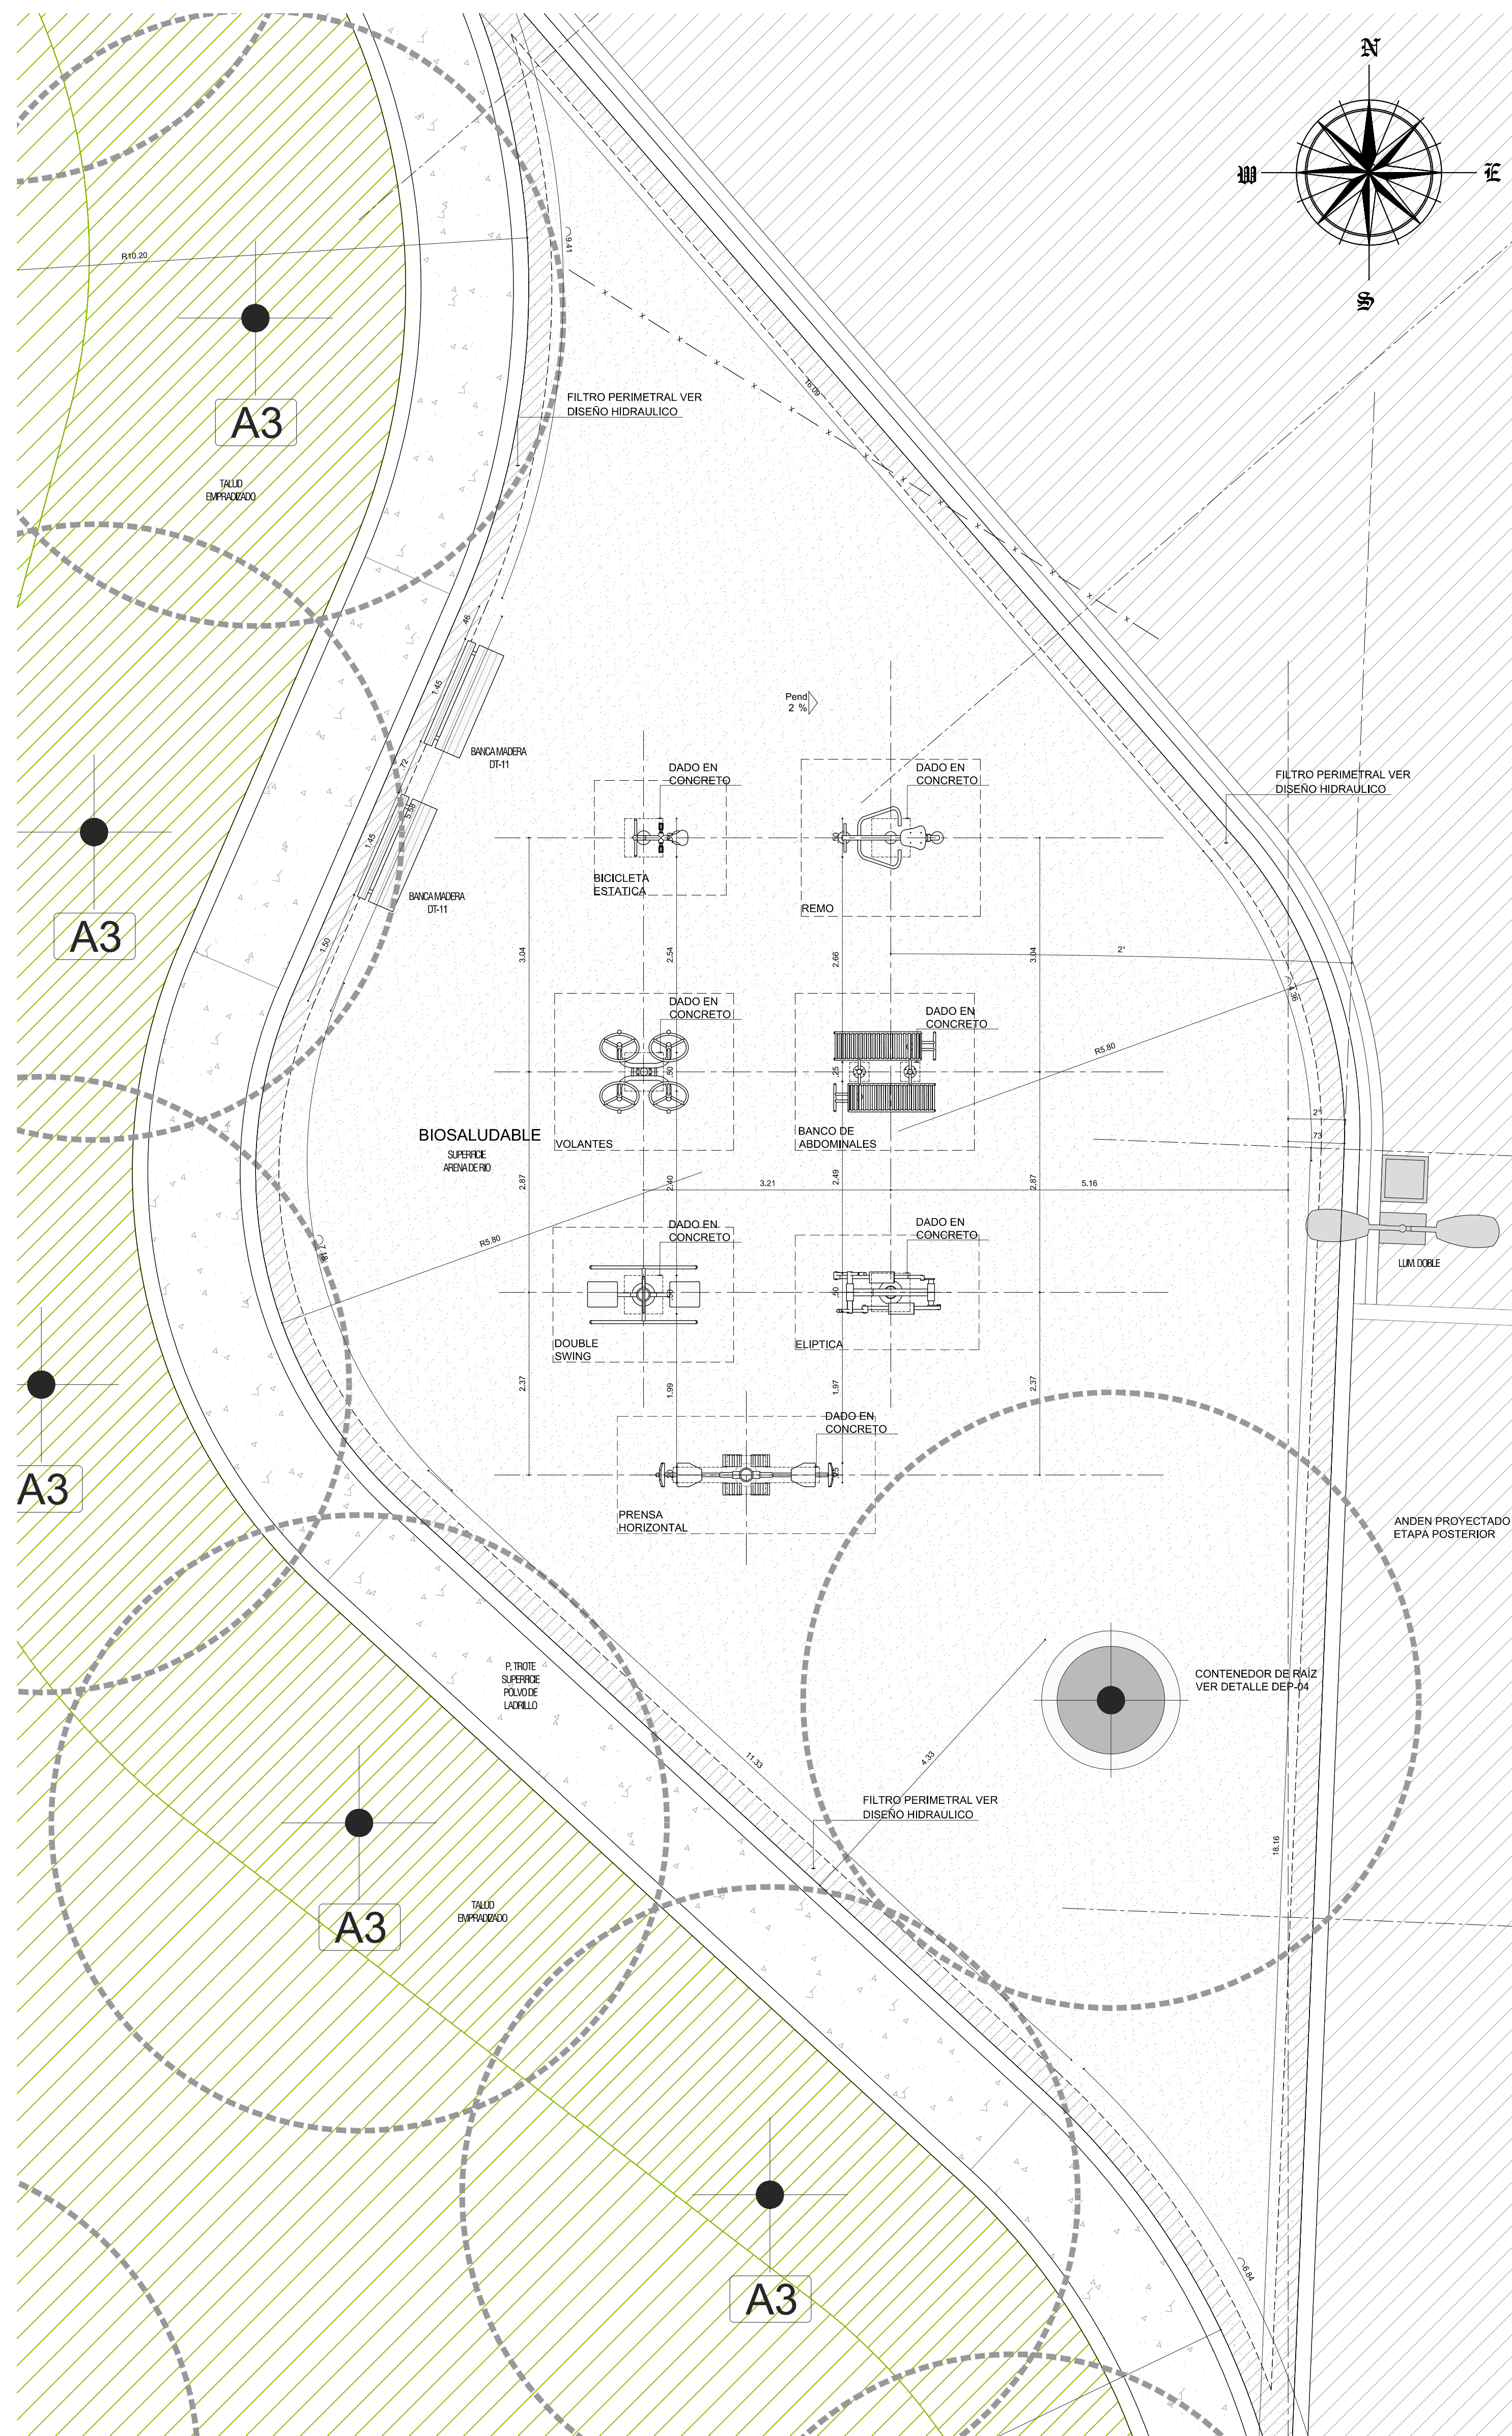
N
W
E
S

R10.20

A3

TALUD EMPRADIZADO

9.41

FILTRO PERIMETRAL VER DISEÑO HIDRAULICO

16.09

.46
1.45
BANCA MADERA DT-11
.72
5.26
1.45
BANCA MADERA DT-11

A3

1.50

Pend 2 %

DADO EN CONCRETO
BICICLETA ESTATICA

DADO EN CONCRETO
REMO

FILTRO PERIMETRAL VER DISEÑO HIDRAULICO

3.04
2.54
2.66
3.04
2°
1.36

DADO EN CONCRETO
VOLANTES

DADO EN CONCRETO
BANCO DE ABDOMINALES

R5.80
2°
.73

BIOSALUDABLE
SUPERFICIE ARENA DE RIO

2.87
2.40
3.21
2.49
2.87
5.16

R5.80
7.48

DADO EN CONCRETO
DOUBLE SWING

DADO EN CONCRETO
ELIPTICA

LUM. DOBLE

A3

2.37
1.99
1.97
2.37

DADO EN CONCRETO
PRENSA HORIZONTAL

ANDEN PROYECTADO ETAPA POSTERIOR

P. TROTE SUPERFICIE POLVO DE LADRILLO

CONTENEDOR DE RAÍZ VER DETALLE DEP-04

11.33
4.33

FILTRO PERIMETRAL VER DISEÑO HIDRAULICO

18.16

A3

TALUD EMPRADIZADO

A3

6.84